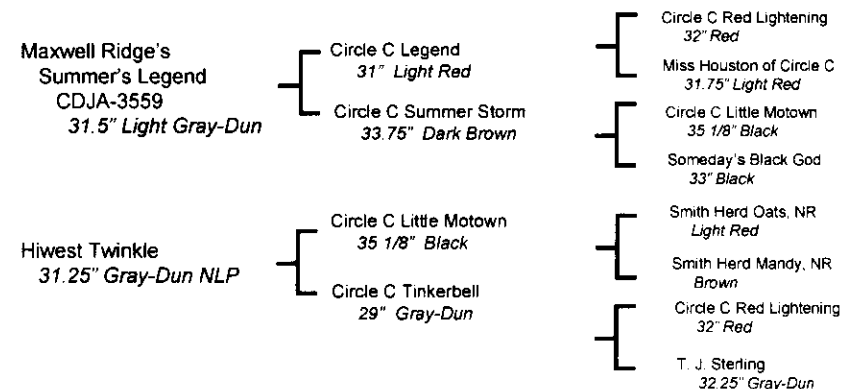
Maxwell Ridge's Summer's Legend CDJA-3559
31.5" Light Gray-Dun

Circle C Legend
31" Light Red

Circle C Summer Storm
33.75" Dark Brown

Circle C Red Lightening
32" Red

Miss Houston of Circle C
31.75" Light Red

Circle C Little Motown
35 1/8" Black

Someday's Black God
33" Black

Hiwest Twinkle
31.25" Gray-Dun NLP

Circle C Little Motown
35 1/8" Black

Circle C Tinkerbell
29" Gray-Dun

Smith Herd Oats, NR
Light Red

Smith Herd Mandy, NR
Brown

Circle C Red Lightening
32" Red

T. J. Sterling
32.25" Gray-Dun